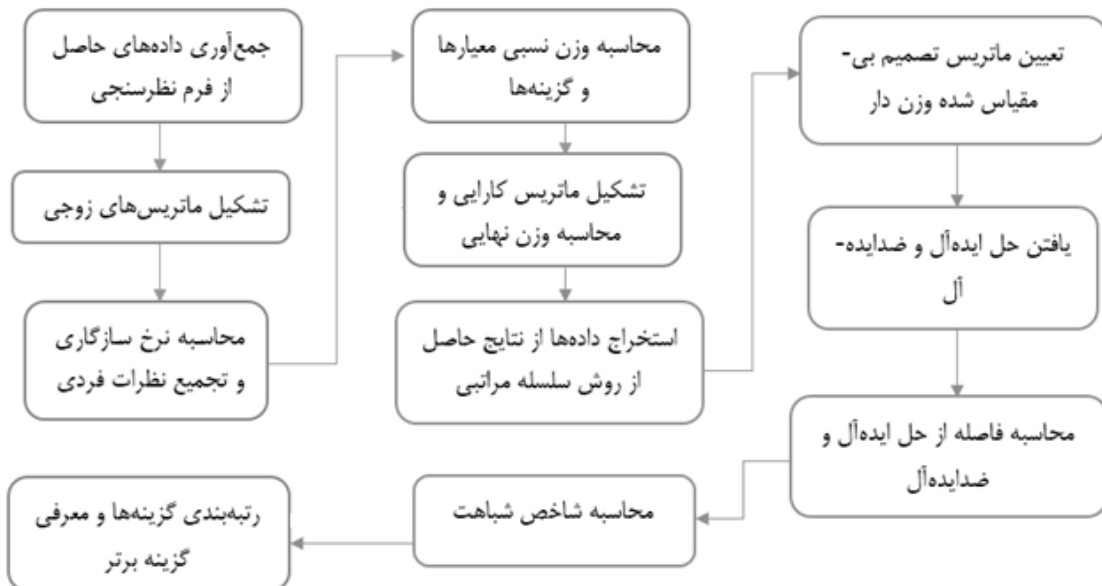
جمع‌آوری داده‌های حاصل از فرم نظرسنجی

تشکیل ماتریس‌های زوجی

محاسبه نرخ سازگاری و تجمیع نظرات فردی

محاسبه وزن نسبی معیارها و گزینه‌ها

تشکیل ماتریس کارایی و محاسبه وزن نهایی

استخراج داده‌ها از نتایج حاصل از روش سلسله مراتبی

تعیین ماتریس تصمیم بی-مقیاس شده وزن دار

یافتن حل ایده‌آل و ضدایده-آل

محاسبه فاصله از حل ایده‌آل و ضدایده‌آل

محاسبه شاخص شباهت

رتبه‌بندی گزینه‌ها و معرفی گزینه برتر